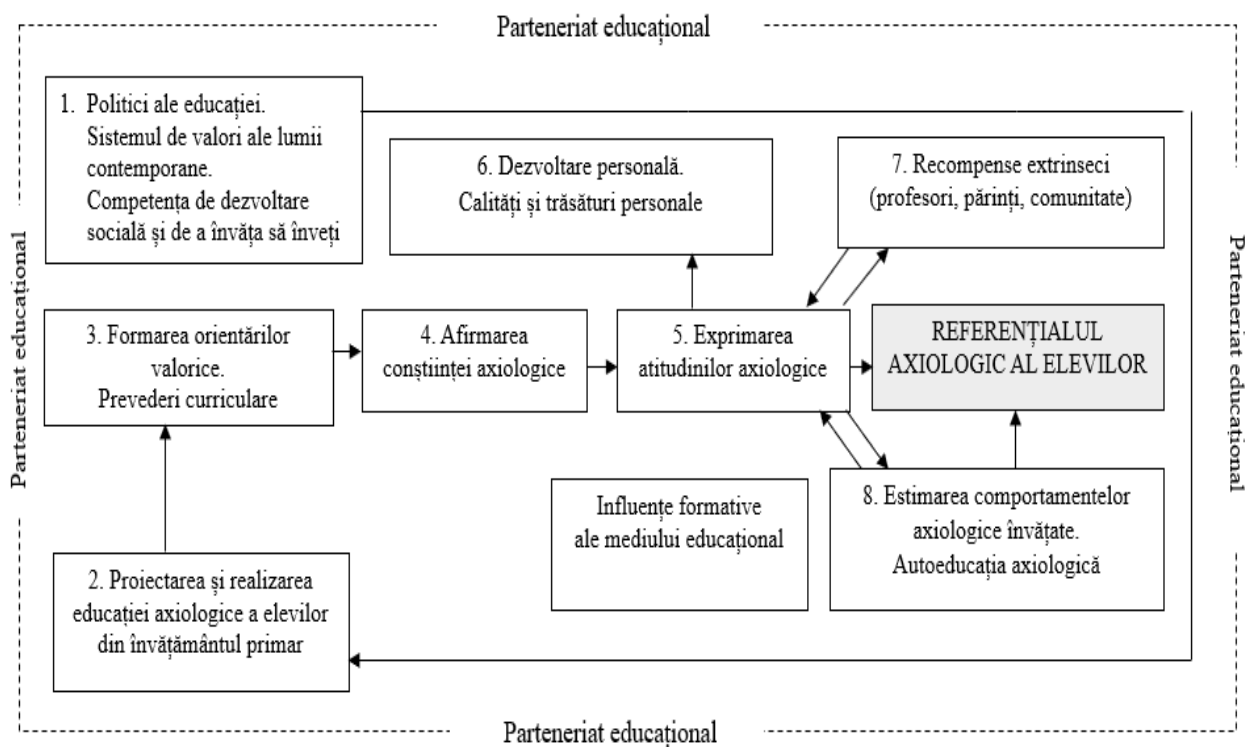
Parteneriat educațional

Parteneriat educațional

Parteneriat educațional

1. Politici ale educației. Sistemul de valori ale lumii contemporane. Competența de dezvoltare socială și de a învăța să înveți

6. Dezvoltare personală. Calități și trăsături personale

7. Recompense extrinseci (profesori, părinți, comunitate)

3. Formarea orientărilor valorice. Prevederi curriculare

4. Afirmarea conștiinței axiologice

5. Exprimarea atitudinilor axiologice

REFERENȚIALUL AXIOLOGIC AL ELEVILOR

Influențe formative ale mediului educațional

8. Estimarea comportamentelor axiologice învățate. Autoeducația axiologică

2. Proiectarea și realizarea educației axiologice a elevilor din învățământul primar

Parteneriat educațional